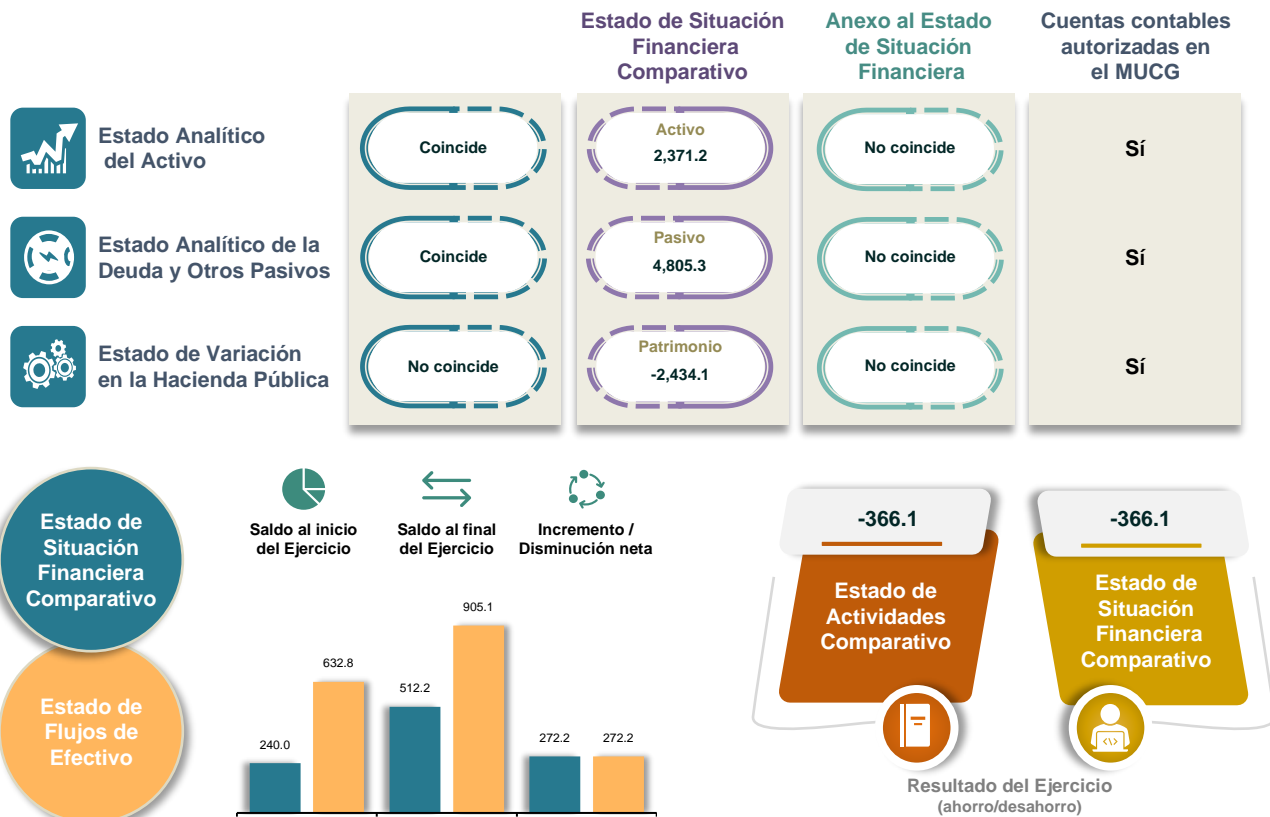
Estado de Situación Financiera Comparativo

Anexo al Estado de Situación Financiera

Cuentas contables autorizadas en el MUCG

Estado Analítico del Activo

Coincide

Activo
2,371.2

No coincide

Sí

Estado Analítico de la Deuda y Otros Pasivos

Coincide

Pasivo
4,805.3

No coincide

Sí

Estado de Variación en la Hacienda Pública

No coincide

Patrimonio
-2,434.1

No coincide

Sí

Estado de Situación Financiera Comparativo

Estado de Flujos de Efectivo

Saldo al inicio del Ejercicio

Saldo al final del Ejercicio

Incremento / Disminución neta

240.0
632.8
512.2
905.1
272.2
272.2

-366.1

Estado de Actividades Comparativo

-366.1

Estado de Situación Financiera Comparativo

Resultado del Ejercicio
(ahorro/desahorro)